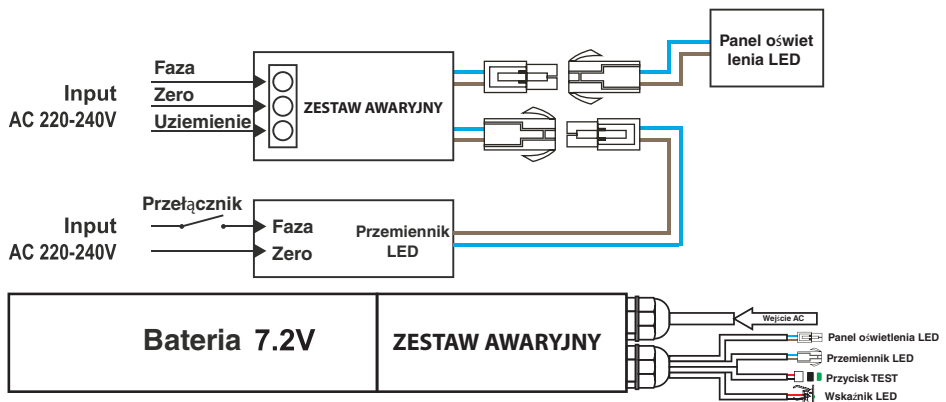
Input
AC 220-240V

Faza
Zero
Uziemienie

ZESTAW AWARYJNY

Panel oświet lenia LED

Input
AC 220-240V

Przełącznik

Faza
Zero

Przemiennik LED

Bateria 7.2V

ZESTAW AWARYJNY

Wejście AC
Panel oświetlenia LED
Przemiennik LED
Przycisk TEST
Wskaźnik LED